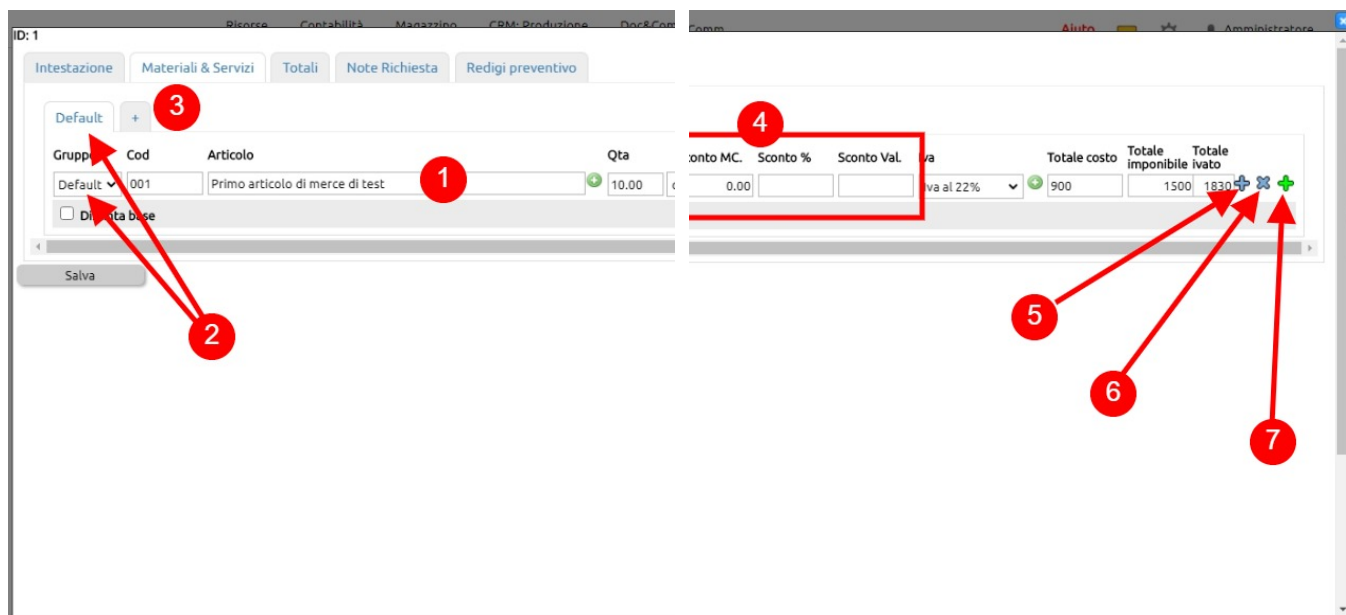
Risorse Contabilità Magazzino CRM: Produzione Doc&Comm

Aiuto Amministratore

ID: 1

Intestazione | Materiali & Servizi | Totali | Note Richiesta | Redigi preventivo

Default | +

3

4

| Grupp | Cod | Articolo | Qta | conto MC. | Sconto % | Sconto Val. | va | Totale costo | Totale imponibile | Totale ivato |
|---|---|---|---|---|---|---|---|---|---|---|
| Default | 001 | Primo articolo di merce di test | 10.00 | 0.00 | | | va al 22% | 900 | 1500 | 1830 |

1

Di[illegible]ta base

Salva

2

5

6

7